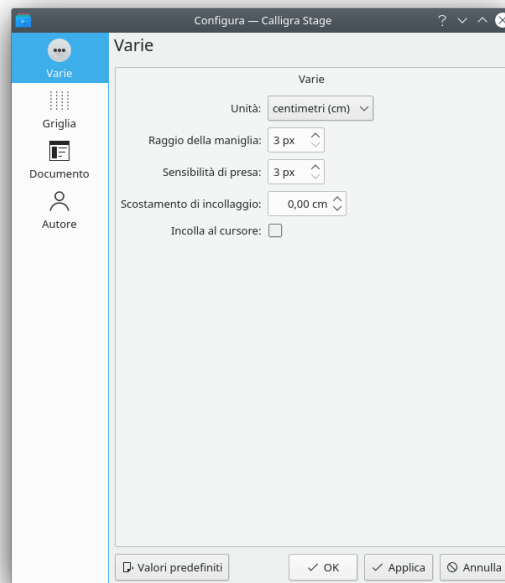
Configura — Calligra Stage

Varie

Griglia

Documento

Autore

Varie

Varie

Unità: centimetri (cm)

Raggio della maniglia: 3 px

Sensibilità di presa: 3 px

Scostamento di incollaggio: 0,00 cm

Incolla al cursore:

Valori predefiniti

OK

Applica

Annulla